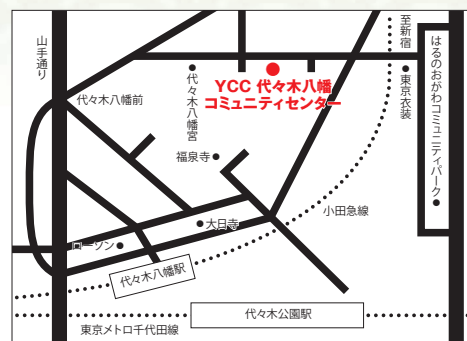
山手通り

至新宿

はるのおがわコミュニティパーク

代々木八幡宮

YCC 代々木八幡
コミュニティセンター

東京衣装

代々木八幡前

福泉寺

小田急線

大日寺

ローソン

代々木八幡駅

代々木公園駅

東京メトロ千代田線